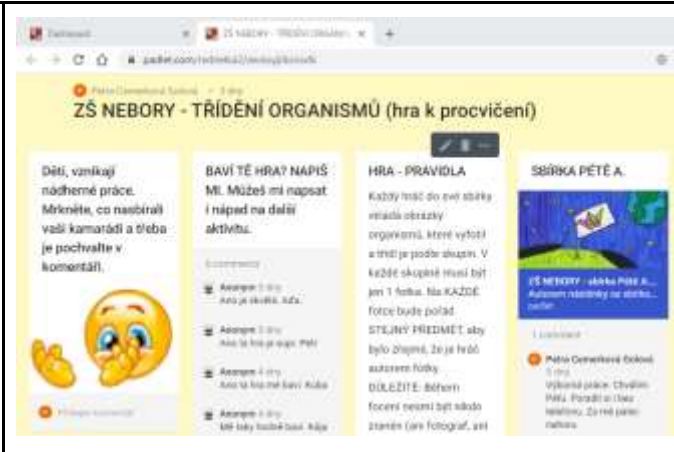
ZŠ NEBORY - TŘÍDĚNÍ ORGANISMŮ (hra k procvičení)

Děti, vznikají nádherné práce. Mrkněte, co nasbírali vaši kamarádi a třeba je pochvalte v komentáři.

BAVÍ TĚ HRA? NAPIŠ MI. Můžeš mi napsat i nápad na další aktivitu.

Anonym
Anonym
Anonym
Anonym

HRA - PRAVIDLA

Každý hráč do své sbírky vkradá obrázky organismů, které vyfotí a třídí je podle skupin. V každé skupině musí být jen 1 fotka. Na KAŽDÉ fotce bude pořád STEJNÝ PŘEDMĚT, aby bylo zřejmé, že je hráč autorem fotky. DŮLEŽITÉ: Během focení nesmí být nikdo zraněn (ani fotograf, ani

SBÍRKA PÉTĚ A.

ZŠ NEBORY - sbírka Pétě A...

Petra Czmerková Szikorá
Výborná práce. Chválím Péťu. Poradil si i bez telefonu. Za mě palec nahoru.